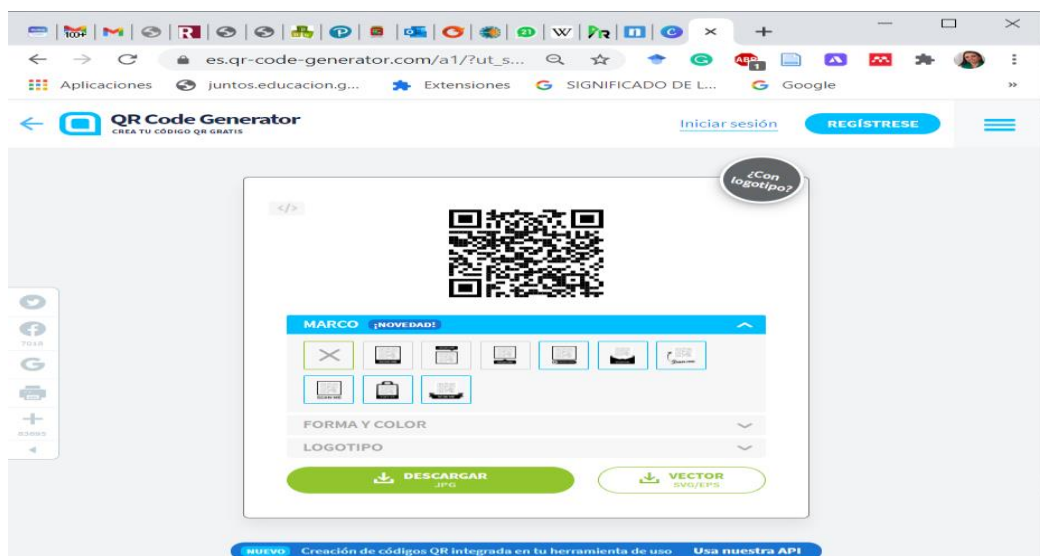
es.qr-code-generator.com/a1/?ut_s...

Aplicaciones juntos.educacion.g... Extensiones SIGNIFICADO DE L... Google

QR Code Generator
CREA TU CÓDIGO QR GRATIS

Iniciar sesión REGÍSTRESE

¿Con logotipo?

</>

7018

83695

MARCO ¡NOVEDAD!

FORMA Y COLOR

LOGOTIPO

DESCARGAR
JPG

VECTOR
SVG/EPS

NUEVO Creación de códigos QR integrada en tu herramienta de uso Usa nuestra API